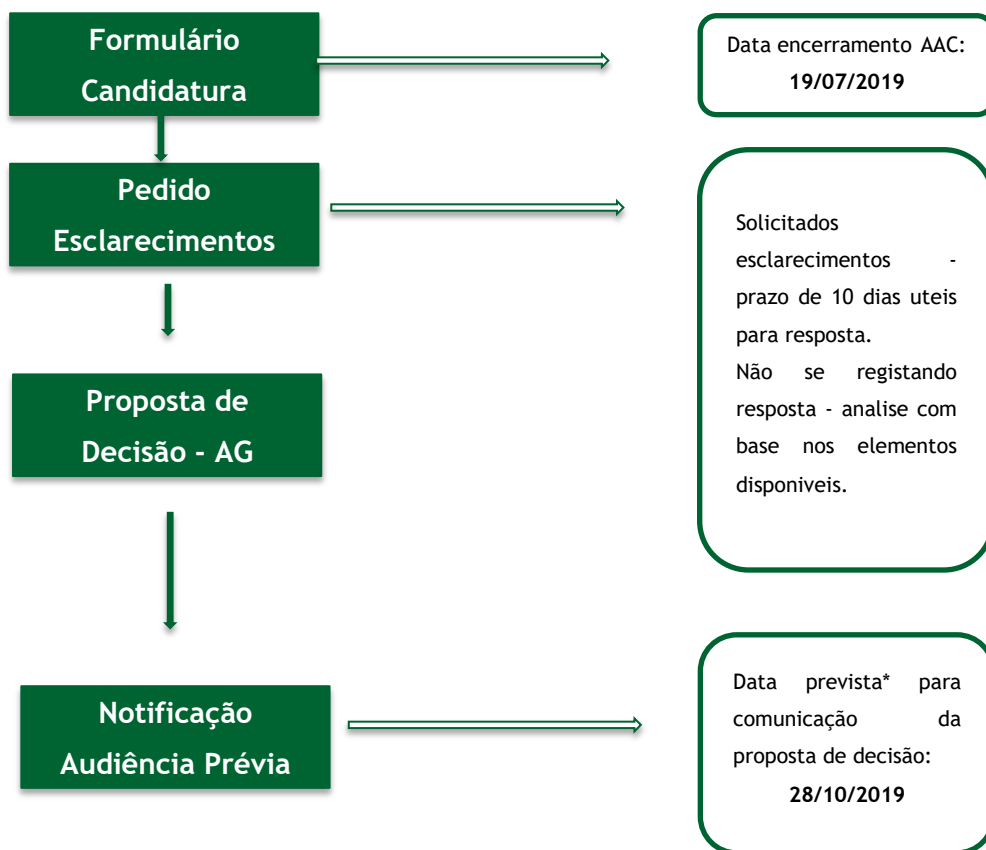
Formulário Candidatura

Data encerramento AAC:
19/07/2019

Pedido Esclarecimentos

Solicitados esclarecimentos - prazo de 10 dias uteis para resposta.
Não se registando resposta - analise com base nos elementos disponiveis.

Proposta de Decisão - AG

Notificação Audiência Prévia

Data prevista* para comunicação da proposta de decisão:
28/10/2019